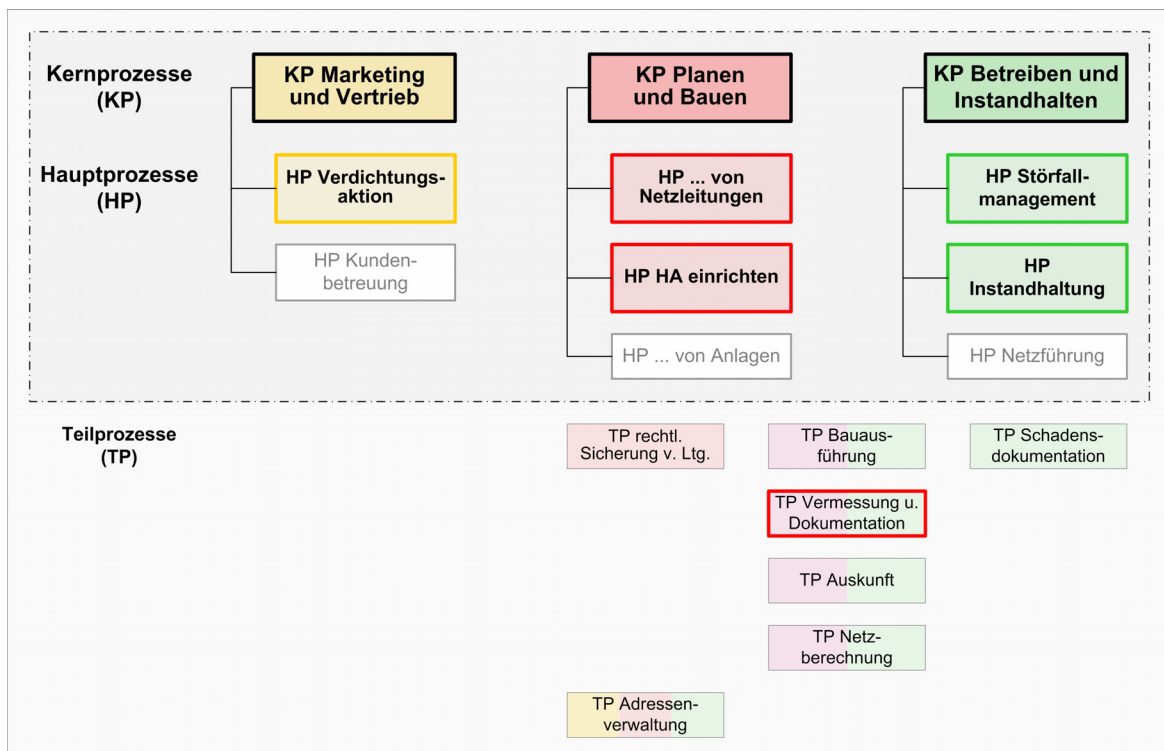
Kernprozesse (KP)

Hauptprozesse (HP)

KP Marketing und Vertrieb

HP Verdichtungsaktion

HP Kundenbetreuung

KP Planen und Bauen

HP ... von Netzleitungen

HP HA einrichten

HP ... von Anlagen

KP Betreiben und Instandhalten

HP Störfallmanagement

HP Instandhaltung

HP Netzführung

Teilprozesse (TP)

TP rechtl. Sicherung v. Ltg.

TP Bauausführung

TP Schadensdokumentation

TP Vermessung u. Dokumentation

TP Auskunft

TP Netzberechnung

TP Adressenverwaltung